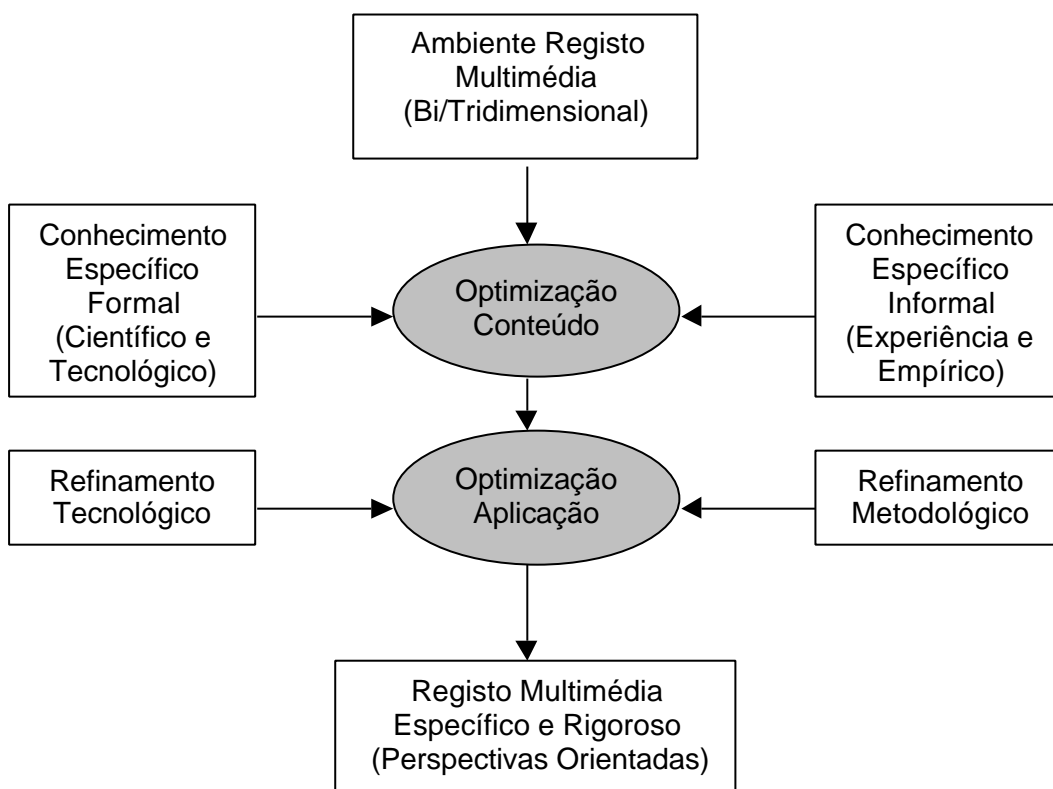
Ambiente Registo Multimédia (Bi/Tridimensional)

Conhecimento Específico Formal (Científico e Tecnológico)

Optimização Conteúdo

Conhecimento Específico Informal (Experiência e Empírico)

Refinamento Tecnológico

Optimização Aplicação

Refinamento Metodológico

Registo Multimédia Específico e Rigoroso (Perspectivas Orientadas)